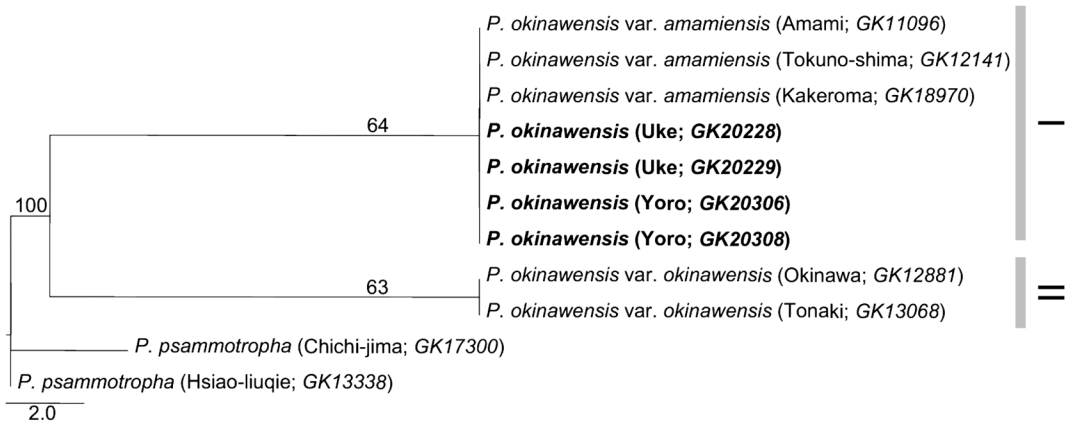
P. okinawensis var. amamiensis (Amami; GK11096)
P. okinawensis var. amamiensis (Tokuno-shima; GK12141)
P. okinawensis var. amamiensis (Kakeroma; GK18970)
**P. okinawensis (Uke; GK20228)**
**P. okinawensis (Uke; GK20229)**
**P. okinawensis (Yoro; GK20306)**
**P. okinawensis (Yoro; GK20308)**
P. okinawensis var. okinawensis (Okinawa; GK12881)
P. okinawensis var. okinawensis (Tonaki; GK13068)
P. psammotropha (Chichi-jima; GK17300)
P. psammotropha (Hsiao-liuqie; GK13338)

64
100
63
2.0

I
II